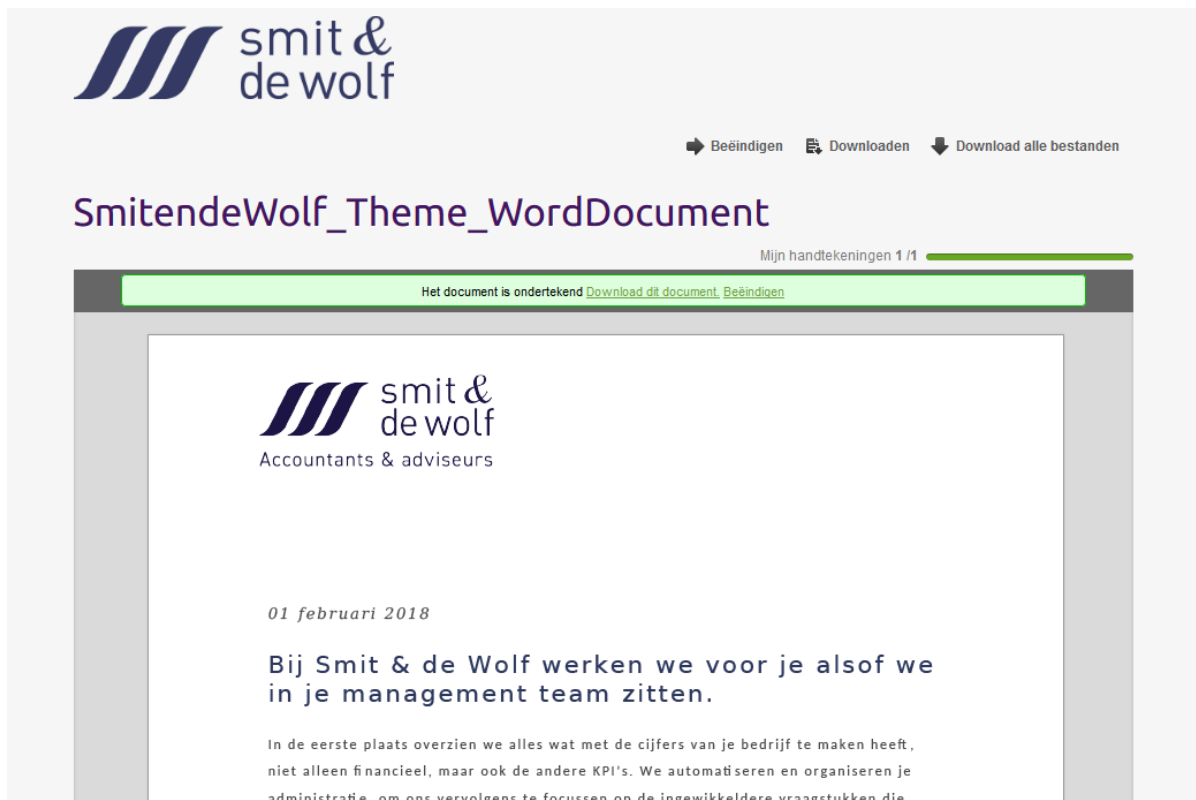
smit & de wolf

Beëindigen Downloaden Download alle bestanden

SmitendeWolf_Theme_WordDocument

Mijn handtekeningen 1 /1

Het document is ondertekend Download dit document. Beëindigen

smit & de wolf
Accountants & adviseurs

01 februari 2018

Bij Smit & de Wolf werken we voor je alsof we in je management team zitten.

In de eerste plaats overzien we alles wat met de cijfers van je bedrijf te maken heeft, niet alleen financieel, maar ook de andere KPI's. We automatiseren en organiseren je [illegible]